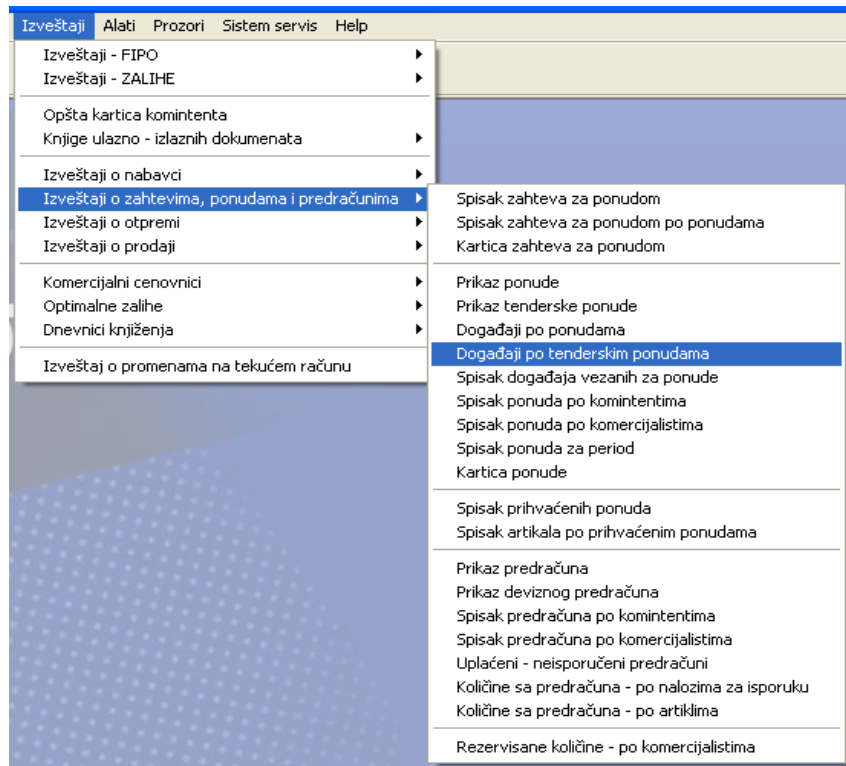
Izveštaji Alati Prozori Sistem servis Help

Izveštaji - FIPO
Izveštaji - ZALIHE

Opšta kartica komintenta
Knjige ulazno - izlaznih dokumenata

Izveštaji o nabavci
Izveštaji o zahtevima, ponudama i predračunima
Izveštaji o otpremi
Izveštaji o prodaji

Komercijalni cenovnici
Optimalne zalihe
Dnevnici knjiženja

Izveštaj o promenama na tekućem računu

Spisak zahteva za ponudom
Spisak zahteva za ponudom po ponudama
Kartica zahteva za ponudom

Prikaz ponude
Prikaz tenderske ponude
Događaji po ponudama
Događaji po tenderskim ponudama
Spisak događaja vezanih za ponude
Spisak ponuda po komintentima
Spisak ponuda po komercijalistima
Spisak ponuda za period
Kartica ponude

Spisak prihvaćenih ponuda
Spisak artikala po prihvaćenim ponudama

Prikaz predračuna
Prikaz deviznog predračuna
Spisak predračuna po komintentima
Spisak predračuna po komercijalistima
Uplaćeni - neisporučeni predračuni
Količine sa predračuna - po nalozima za isporuku
Količine sa predračuna - po artiklima

Rezervisane količine - po komercijalistima